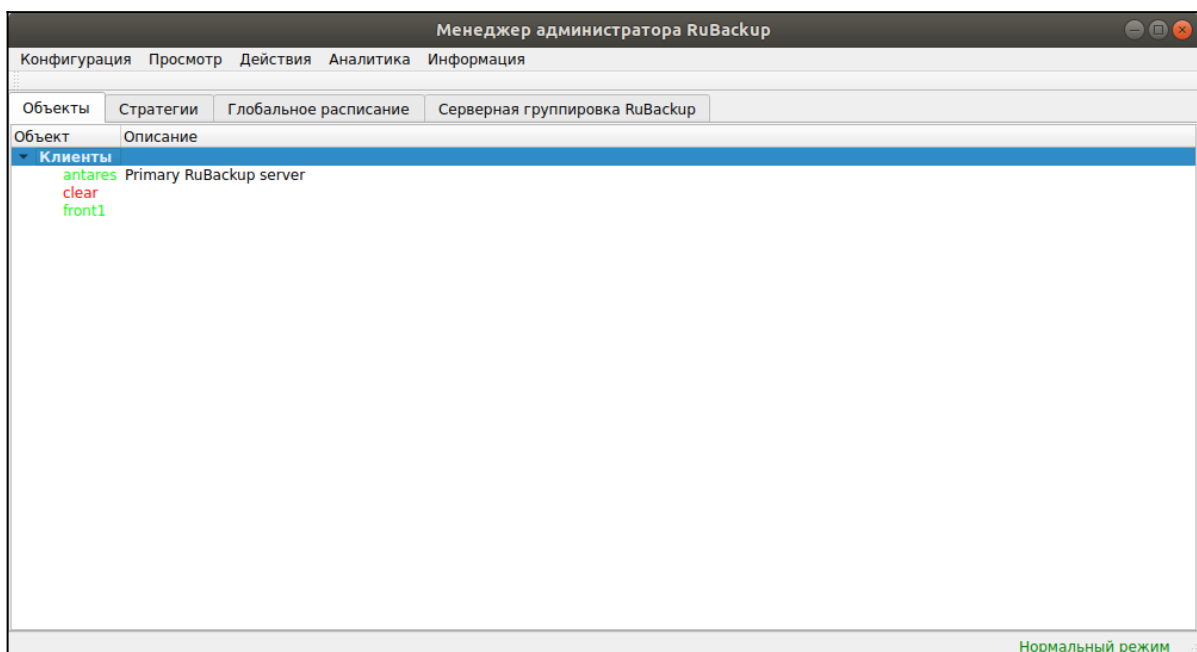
Менеджер администратора RuBackup

Конфигурация Просмотр Действия Аналитика Информация

Объекты | Стратегии | Глобальное расписание | Серверная группировка RuBackup

| Объект | Описание |
|---|---|
| Клиенты | |
| antares | Primary RuBackup server |
| clear | |
| front1 | |

Нормальный режим